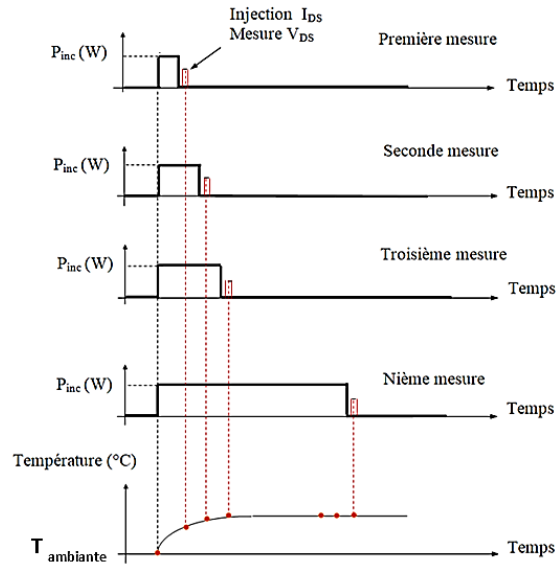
Injection $I_{DS}$
Mesure $V_{DS}$

$P_{inc}$ (W)

Première mesure

Temps

$P_{inc}$ (W)

Seconde mesure

Temps

$P_{inc}$ (W)

Troisième mesure

Temps

$P_{inc}$ (W)

Nième mesure

Temps

Température (°C)

$T_{ambiante}$

Temps